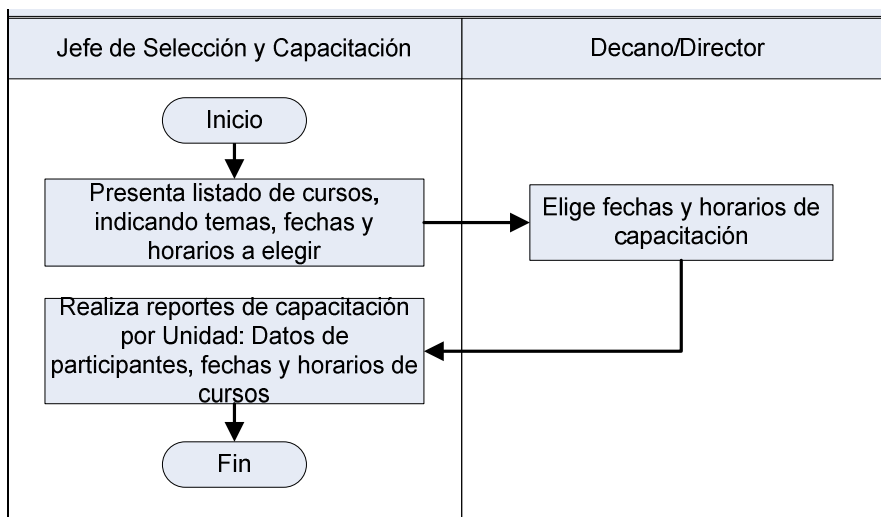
| Jefe de Selección y Capacitación | Decano/Director |
|---|---|

Inicio

Presenta listado de cursos, indicando temas, fechas y horarios a elegir

Elige fechas y horarios de capacitación

Realiza reportes de capacitación por Unidad: Datos de participantes, fechas y horarios de cursos

Fin